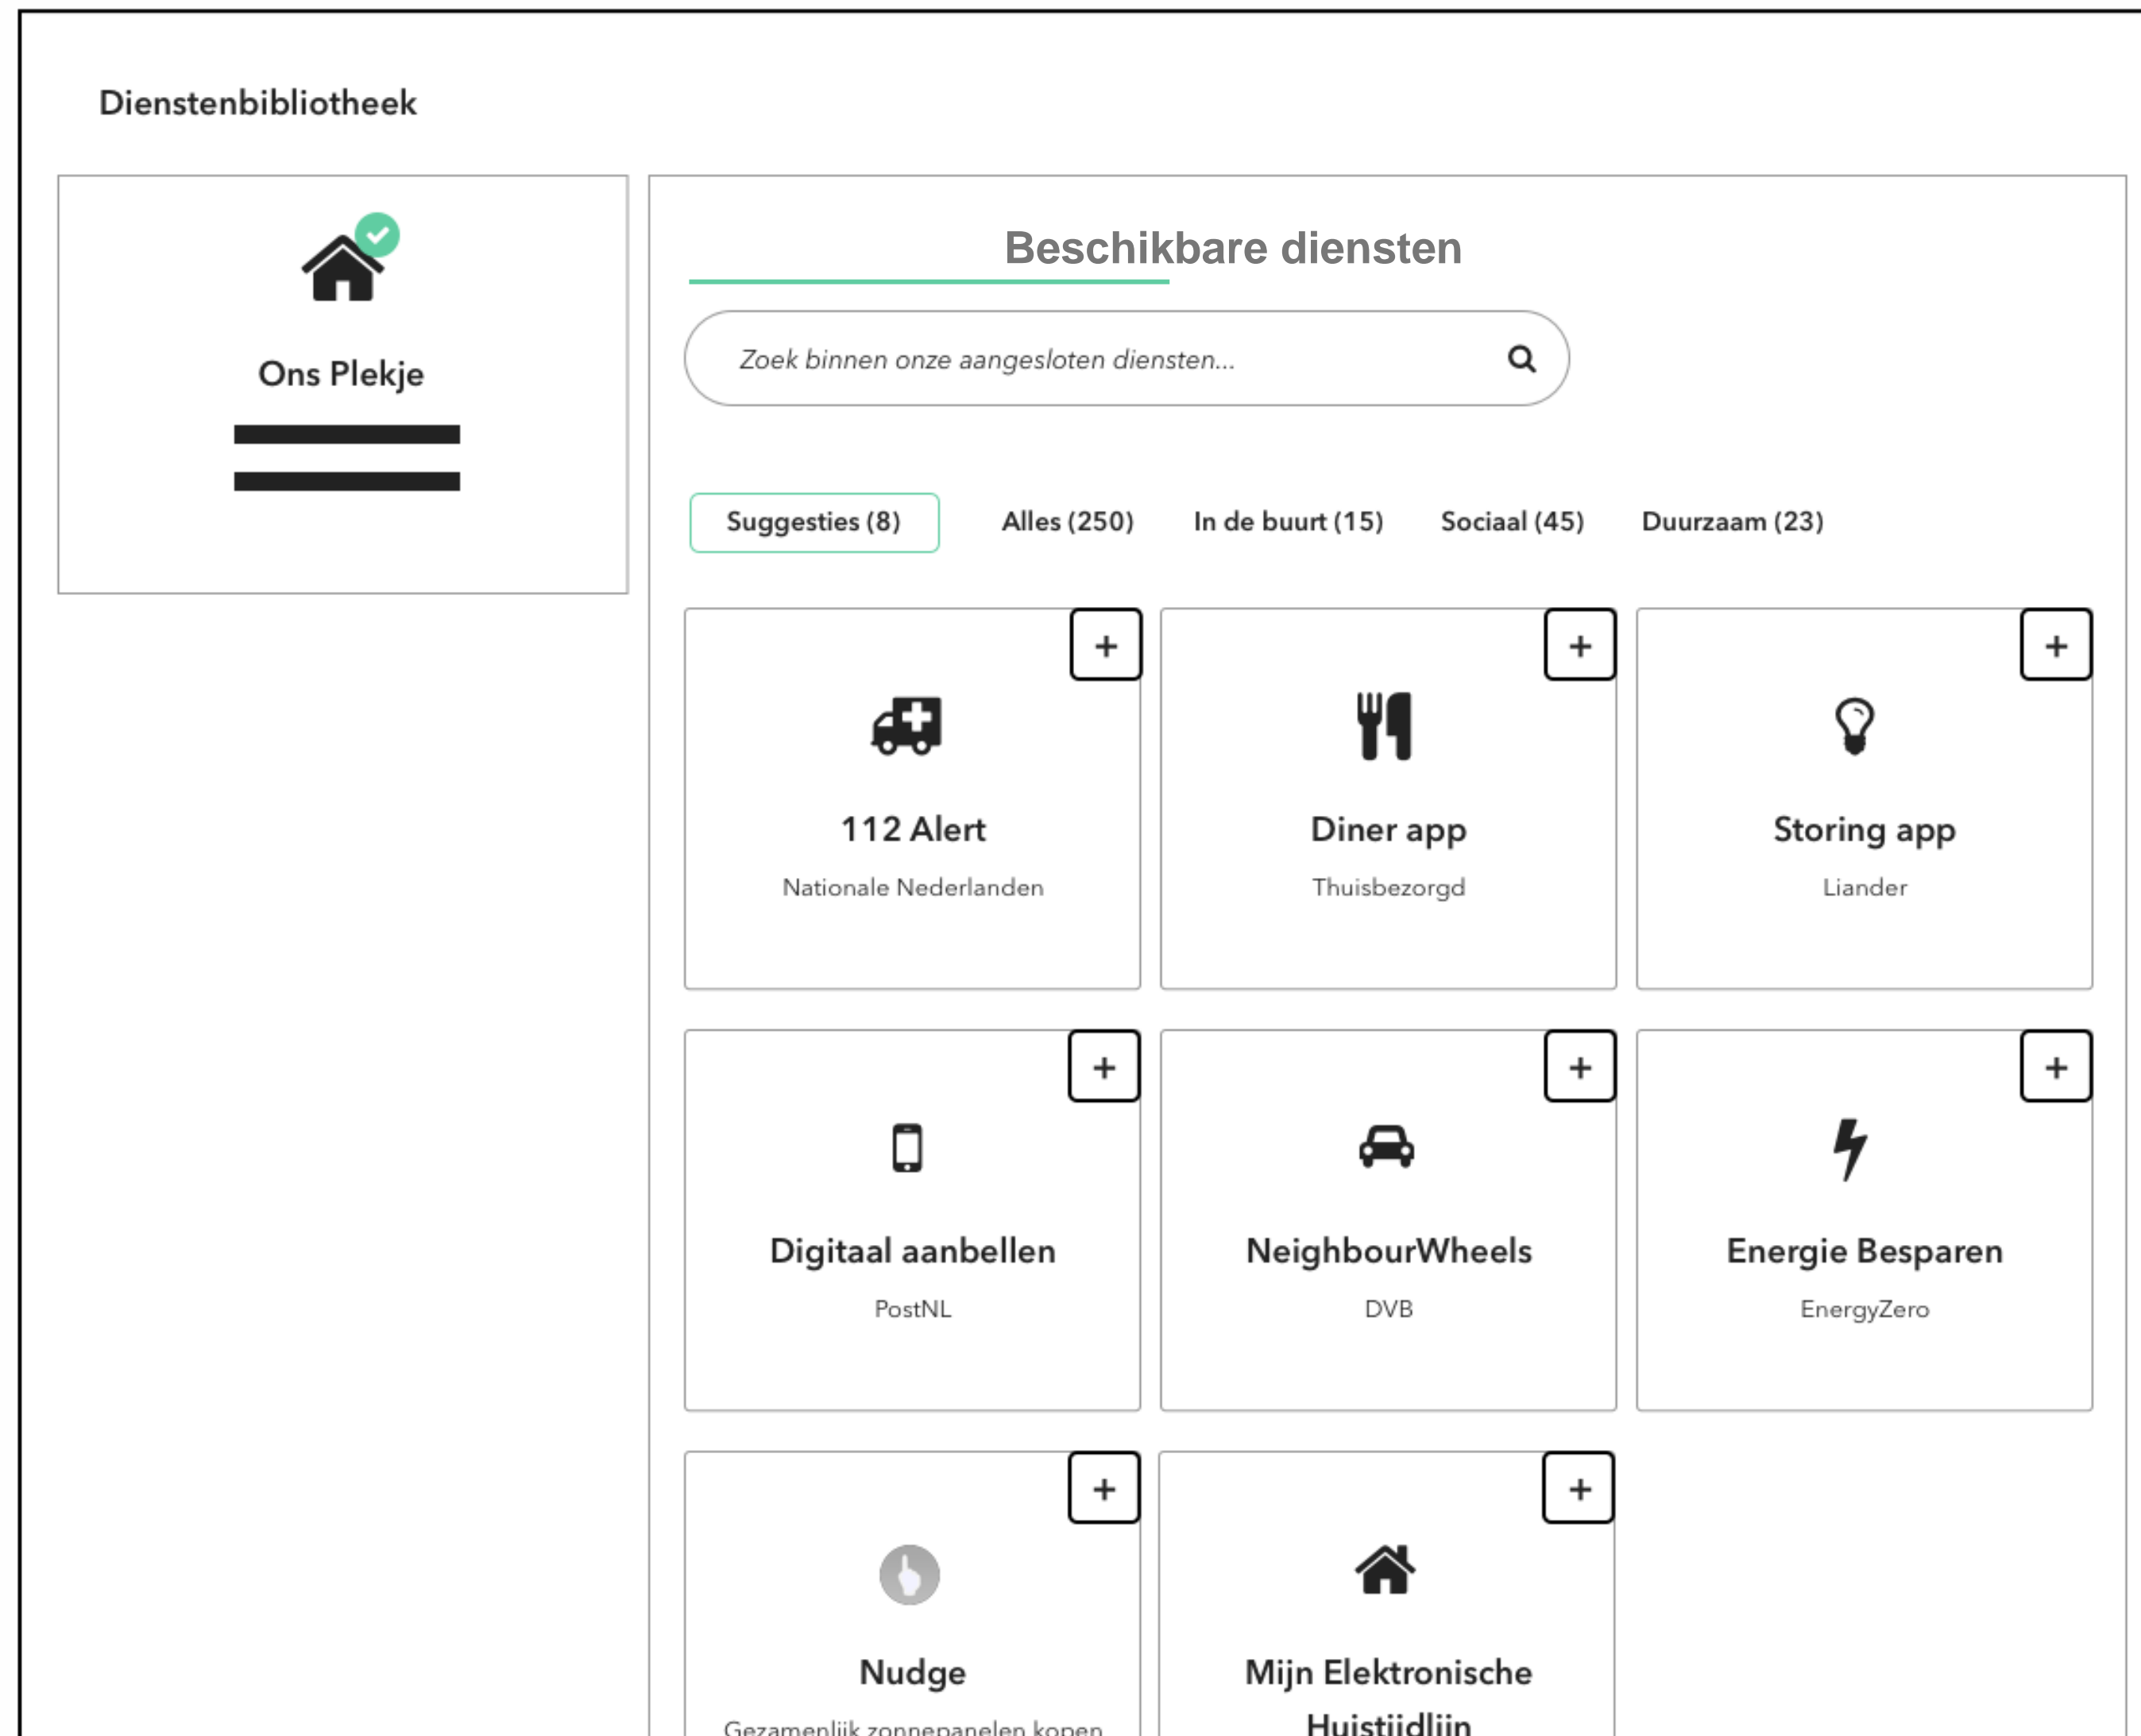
Dienstenbibliotheek

Ons Plekje

Beschikbare diensten

Zoek binnen onze aangesloten diensten...

Suggesties (8)
Alles (250)
In de buurt (15)
Sociaal (45)
Duurzaam (23)

+
112 Alert
Nationale Nederlanden

+
Diner app
Thuisbezorgd

+
Storing app
Liander

+
Digitaal aanbellen
PostNL

+
NeighbourWheels
DVB

+
Energie Besparen
EnergyZero

+
Nudge
Gezamenlijk zonnepanelen kopen

+
Mijn Elektronische Huistijdlijn